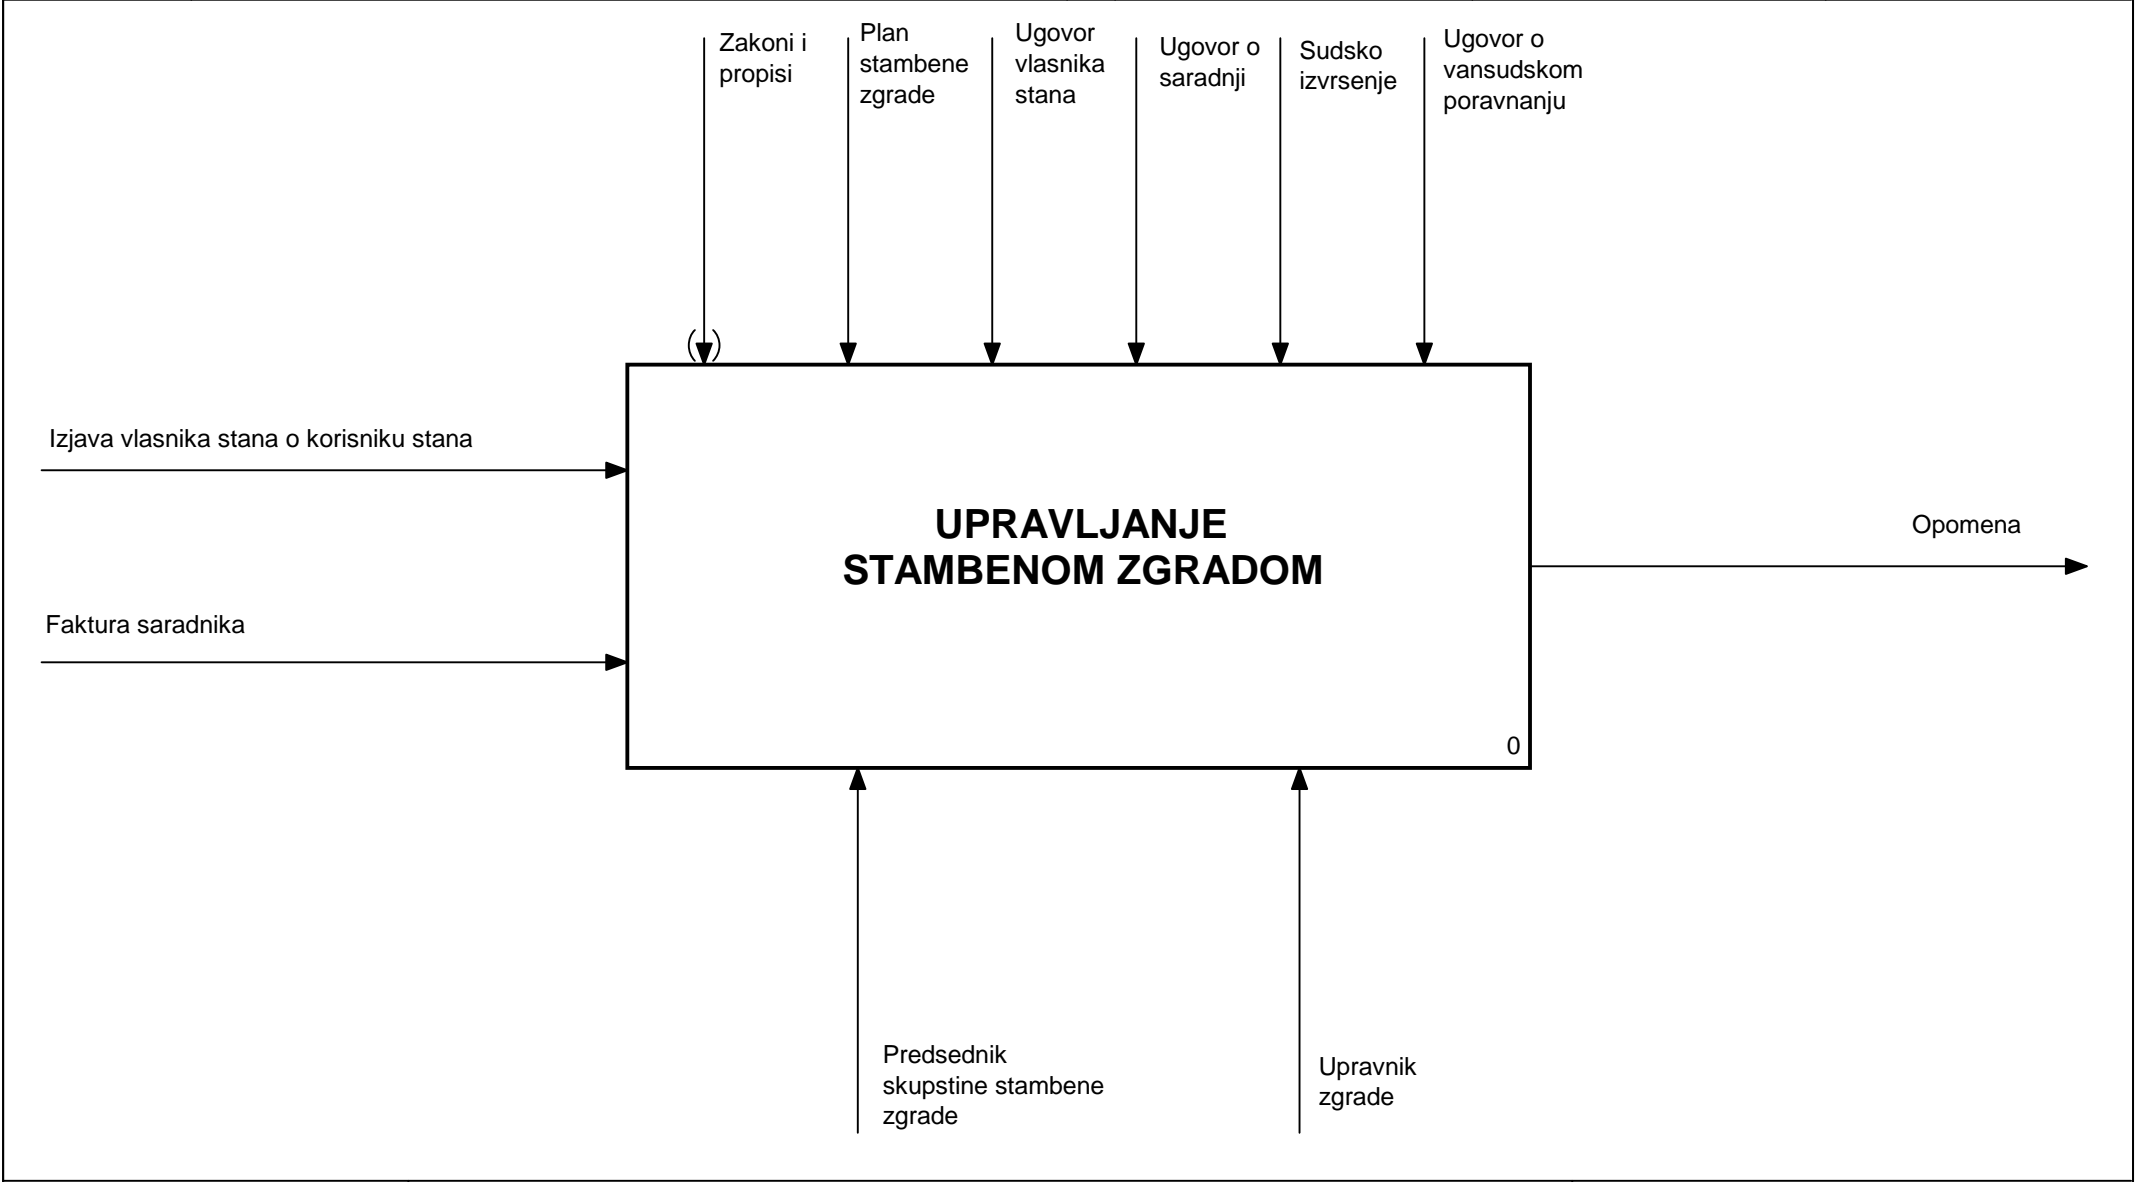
Zakoni i propisi

Plan stambene zgrade

Ugovor vlasnika stana

Ugovor o saradnji

Sudsko izvrsenje

Ugovor o vansudskom poravnanju

Izjava vlasnika stana o korisniku stana

Faktura saradnika

UPRAVLJANJE STAMBENOM ZGRADOM

0

Opomena

Predsednik skupstine stambene zgrade

Upravnik zgrade